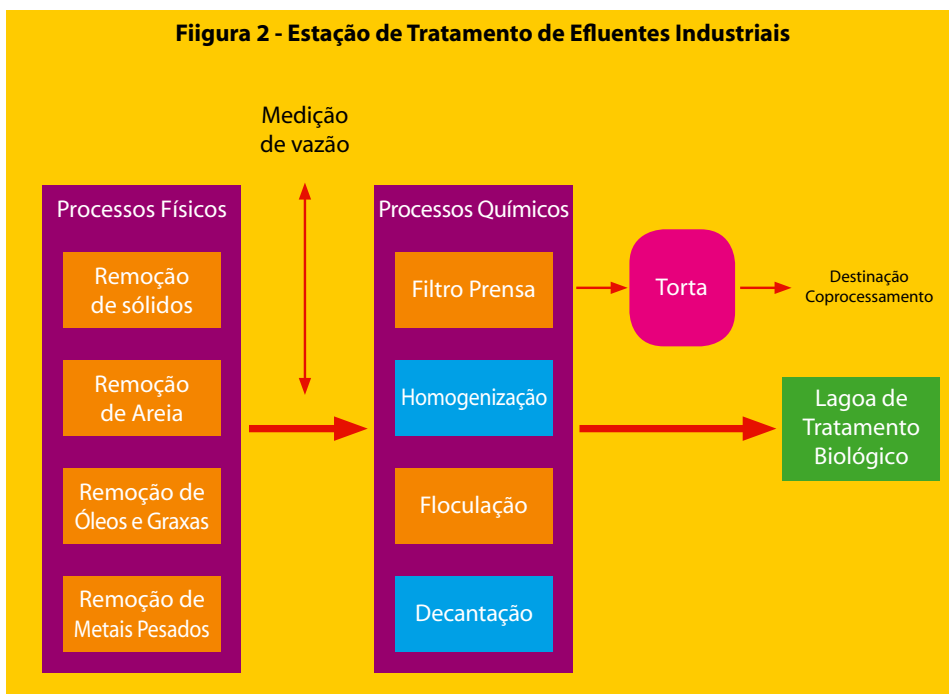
Fiigura 2 - Estação de Tratamento de Efluentes Industriais

Medição de vazão

Processos Físicos

Remoção de sólidos

Remoção de Areia

Remoção de Óleos e Graxas

Remoção de Metais Pesados

Processos Químicos

Filtro Prensa

Homogenização

Floculação

Decantação

Torta

Destinação Coprocessamento

Lagoa de Tratamento Biológico